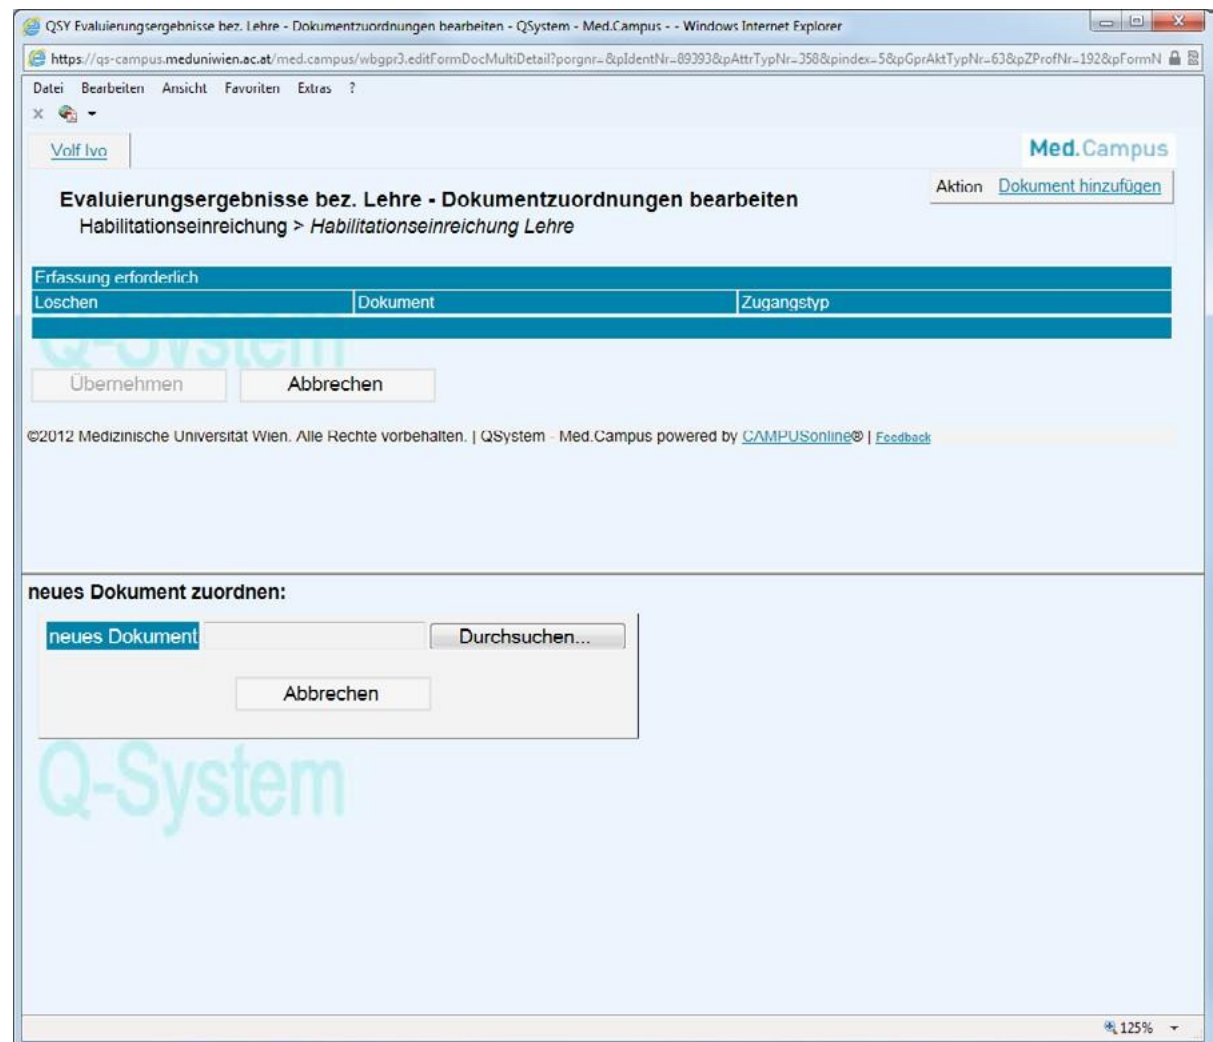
QSY Evaluierungsergebnisse bez. Lehre - Dokumentzuordnungen bearbeiten - QSystem - Med.Campus - - Windows Internet Explorer

https://qs-campus.meduniwien.ac.at/med.campus/wbgpr3.editFormDocMultiDetail?porgnr=&pIdentNr=89393&pAttrTypNr=358&pindex=5&pGprAktTypNr=63&pZProfNr=192&pFormN

Datei Bearbeiten Ansicht Favoriten Extras ?

Volf Ivo

Med.Campus

Aktion Dokument hinzufügen

Evaluierungsergebnisse bez. Lehre - Dokumentzuordnungen bearbeiten
Habilitationseinreichung > Habilitationseinreichung Lehre

Erfassung erforderlich

| Loschen | Dokument | Zugangstyp |
|---|---|---|

Q-System

Übernehmen Abbrechen

©2012 Medizinische Universitat Wien. Alle Rechte vorbehalten. | QSystem - Med.Campus powered by CAMPUSonline® | Feedback

neues Dokument zuordnen:

neues Dokument Durchsuchen...

Abbrechen

Q-System

125%